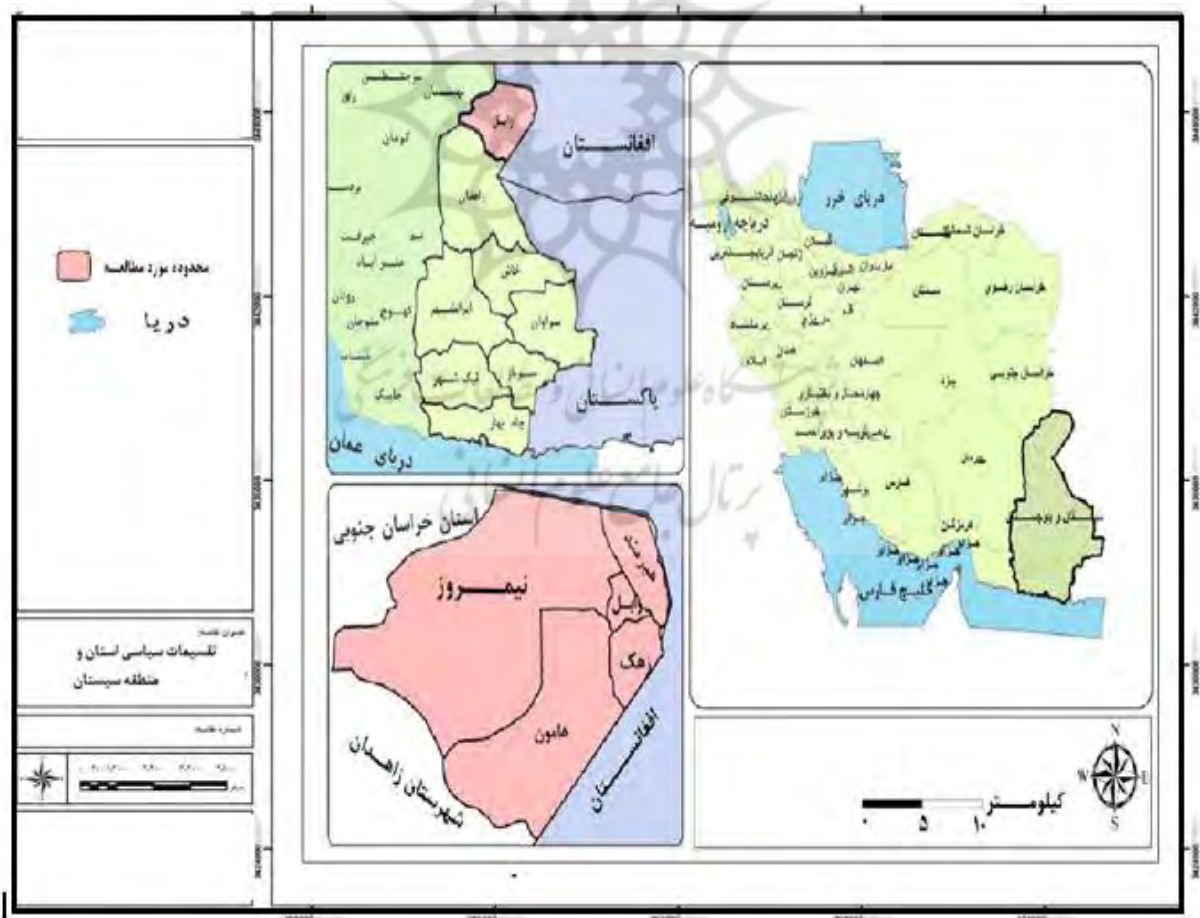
محدوده مورد مطالعه

دریا

عنوان نقشه
تقسیمات سیاسی استان و منطقه سیستان

شماره نقشه

افغانستان

زابل

پاکستان

دریای عمان

ایرانشهر

خاش

سراوان

چابهار

نیک شهر

سرباز

دریای خزر

دریاچه ارومیه

خراسان شمالی

خراسان رضوی

سمنان

تهران

خراسان جنوبی

اصفهان

یزد

کرمان

فارس

هرمزگان

خلیج فارس

سیستان و بلوچستان

بوشهر

چهارمحال و بختیاری

کهگیلویه و بویراحمد

خوزستان

استان خراسان جنوبی

نیمروز

زابل

هامون

زهک

افغانستان

شهرستان زاهدان

کیلومتر

۰ ۵ ۱۰

N
W E
S